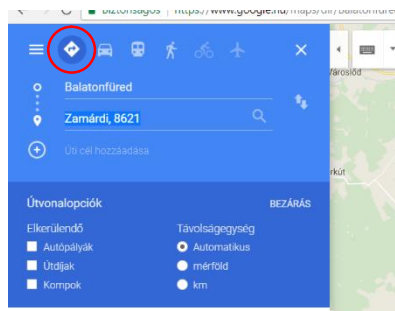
Biztonságos | https://www.google.hu/maps/dir/Balatonfüred

Balatonfüred

Zamárdi, 8621

Úti cél hozzáadása

Városlőd

rkút

Útvonalopciók

BEZÁRÁS

Elkerülendő

Autópályák

Útdíjak

Kompok

Távolságegység

Automatikus

mérföld

km